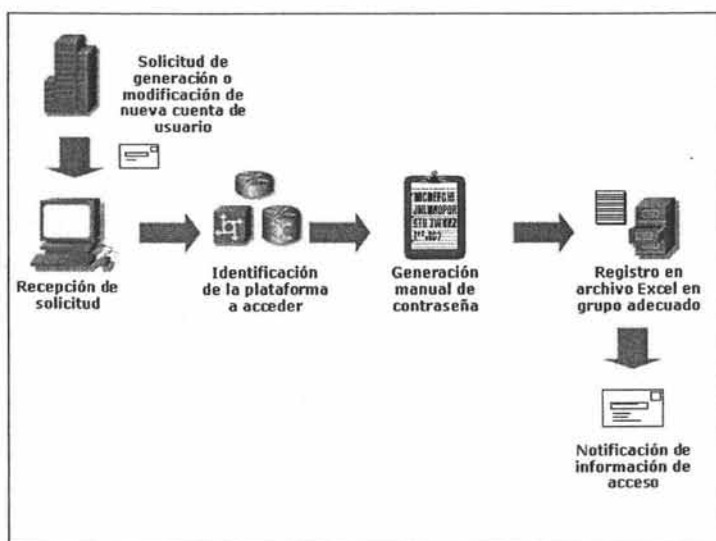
Solicitud de generación o modificación de nueva cuenta de usuario

Recepción de solicitud

Identificación de la plataforma a acceder

Generación manual de contraseña

Registro en archivo Excel en grupo adecuado

Notificación de información de acceso